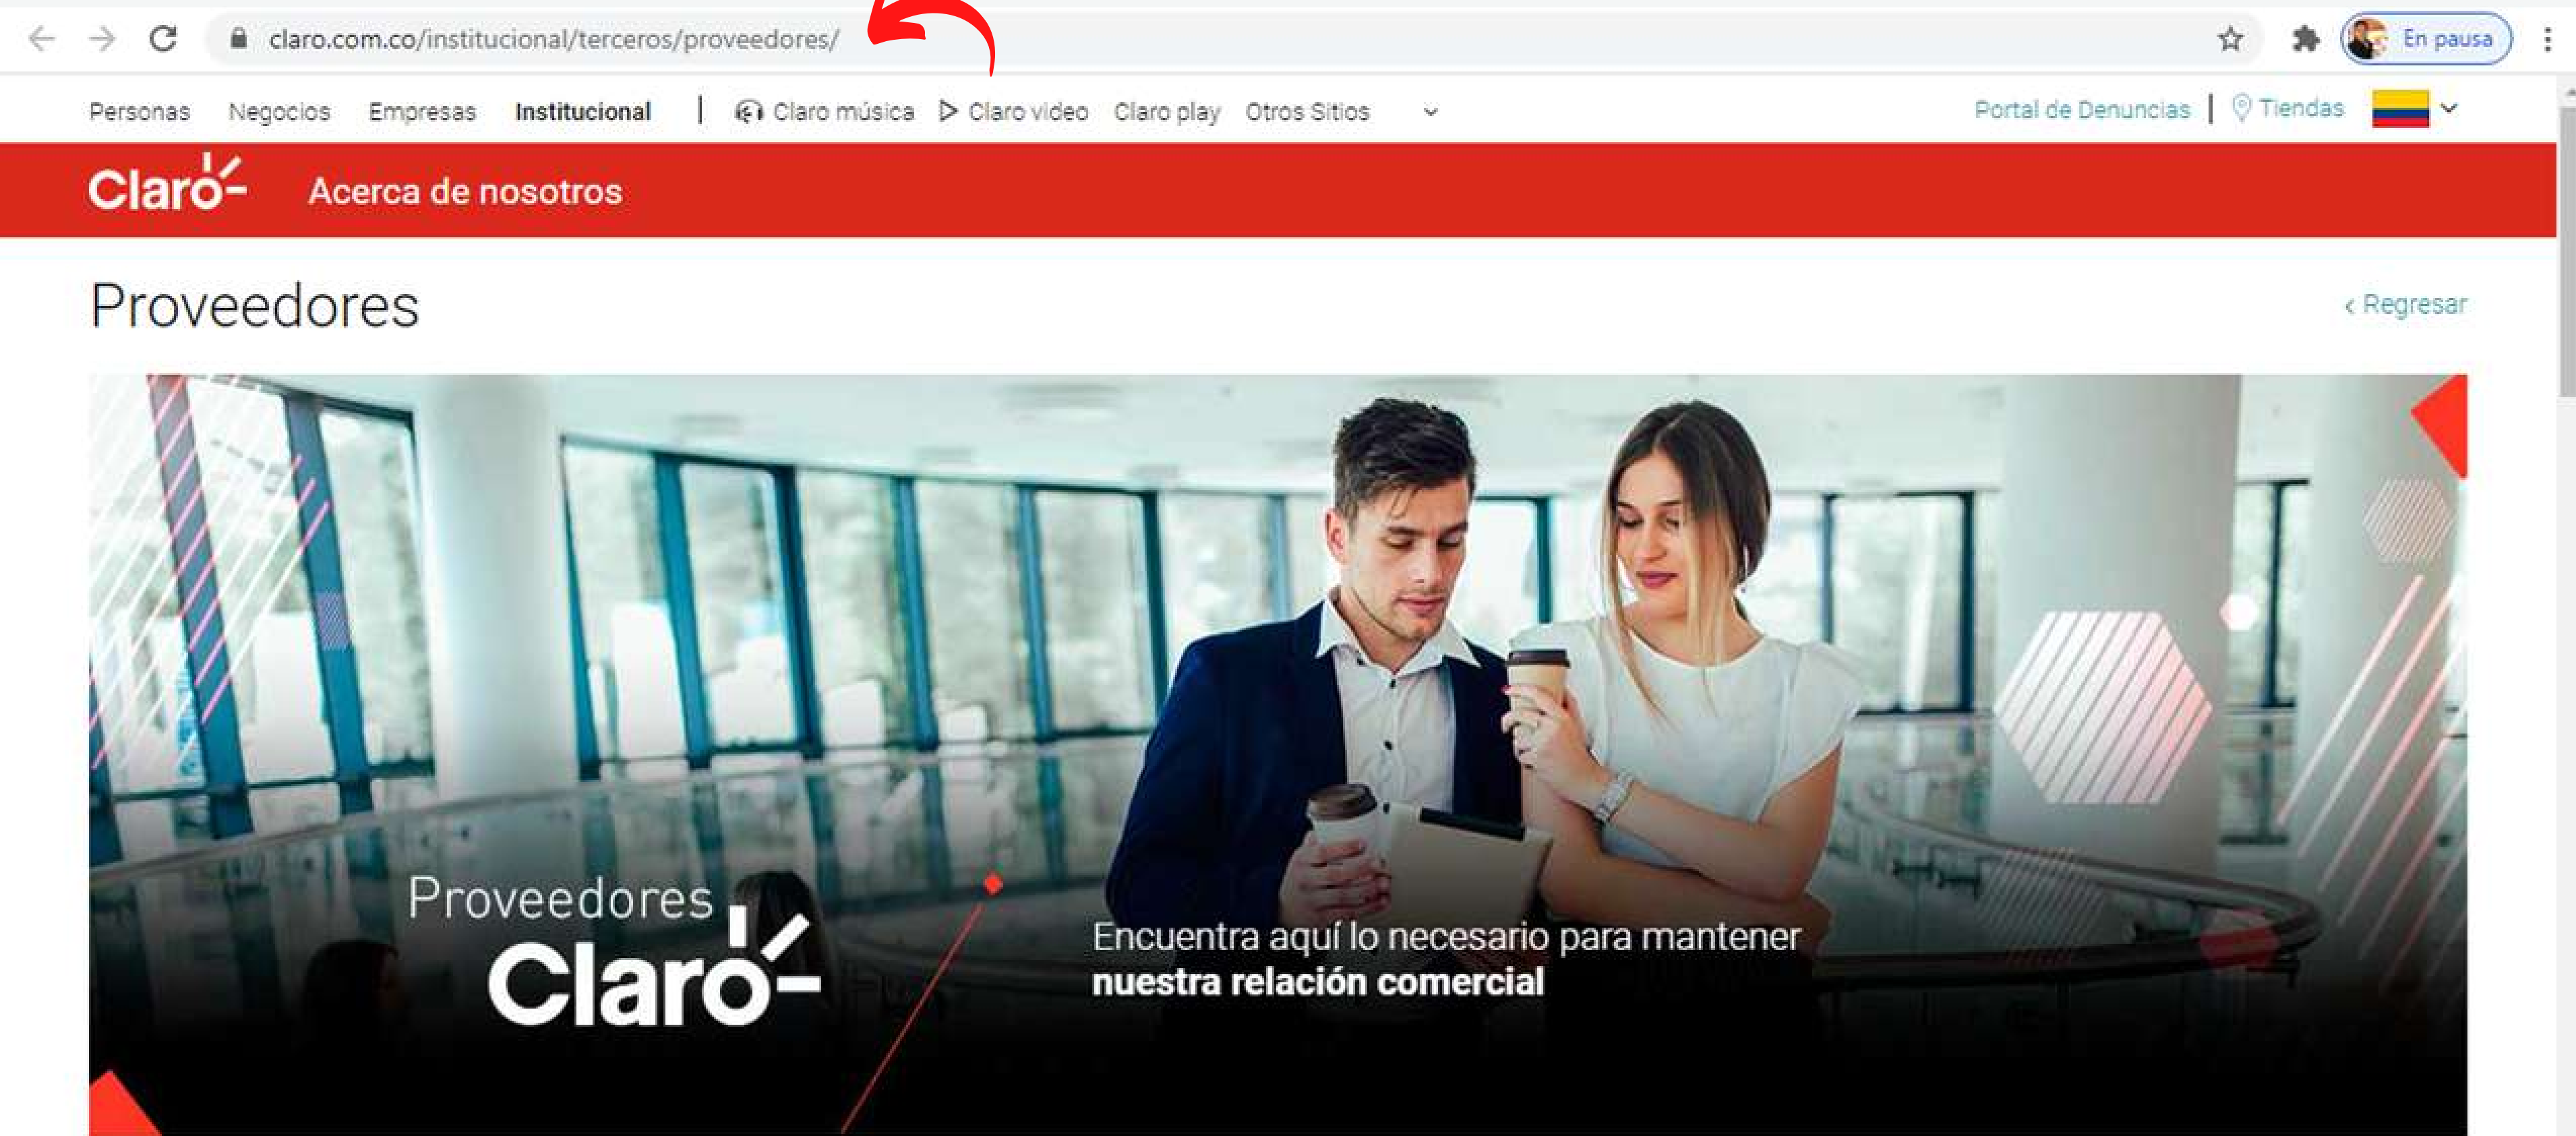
claro.com.co/institucional/terceros/proveedores/

En pausa

Personas Negocios Empresas Institucional | Claro música Claro video Claro play Otros Sitios

Portal de Denuncias | Tiendas

Claro

Acerca de nosotros

Proveedores

‹ Regresar

Proveedores

Claro

Encuentra aquí lo necesario para mantener **nuestra relación comercial**